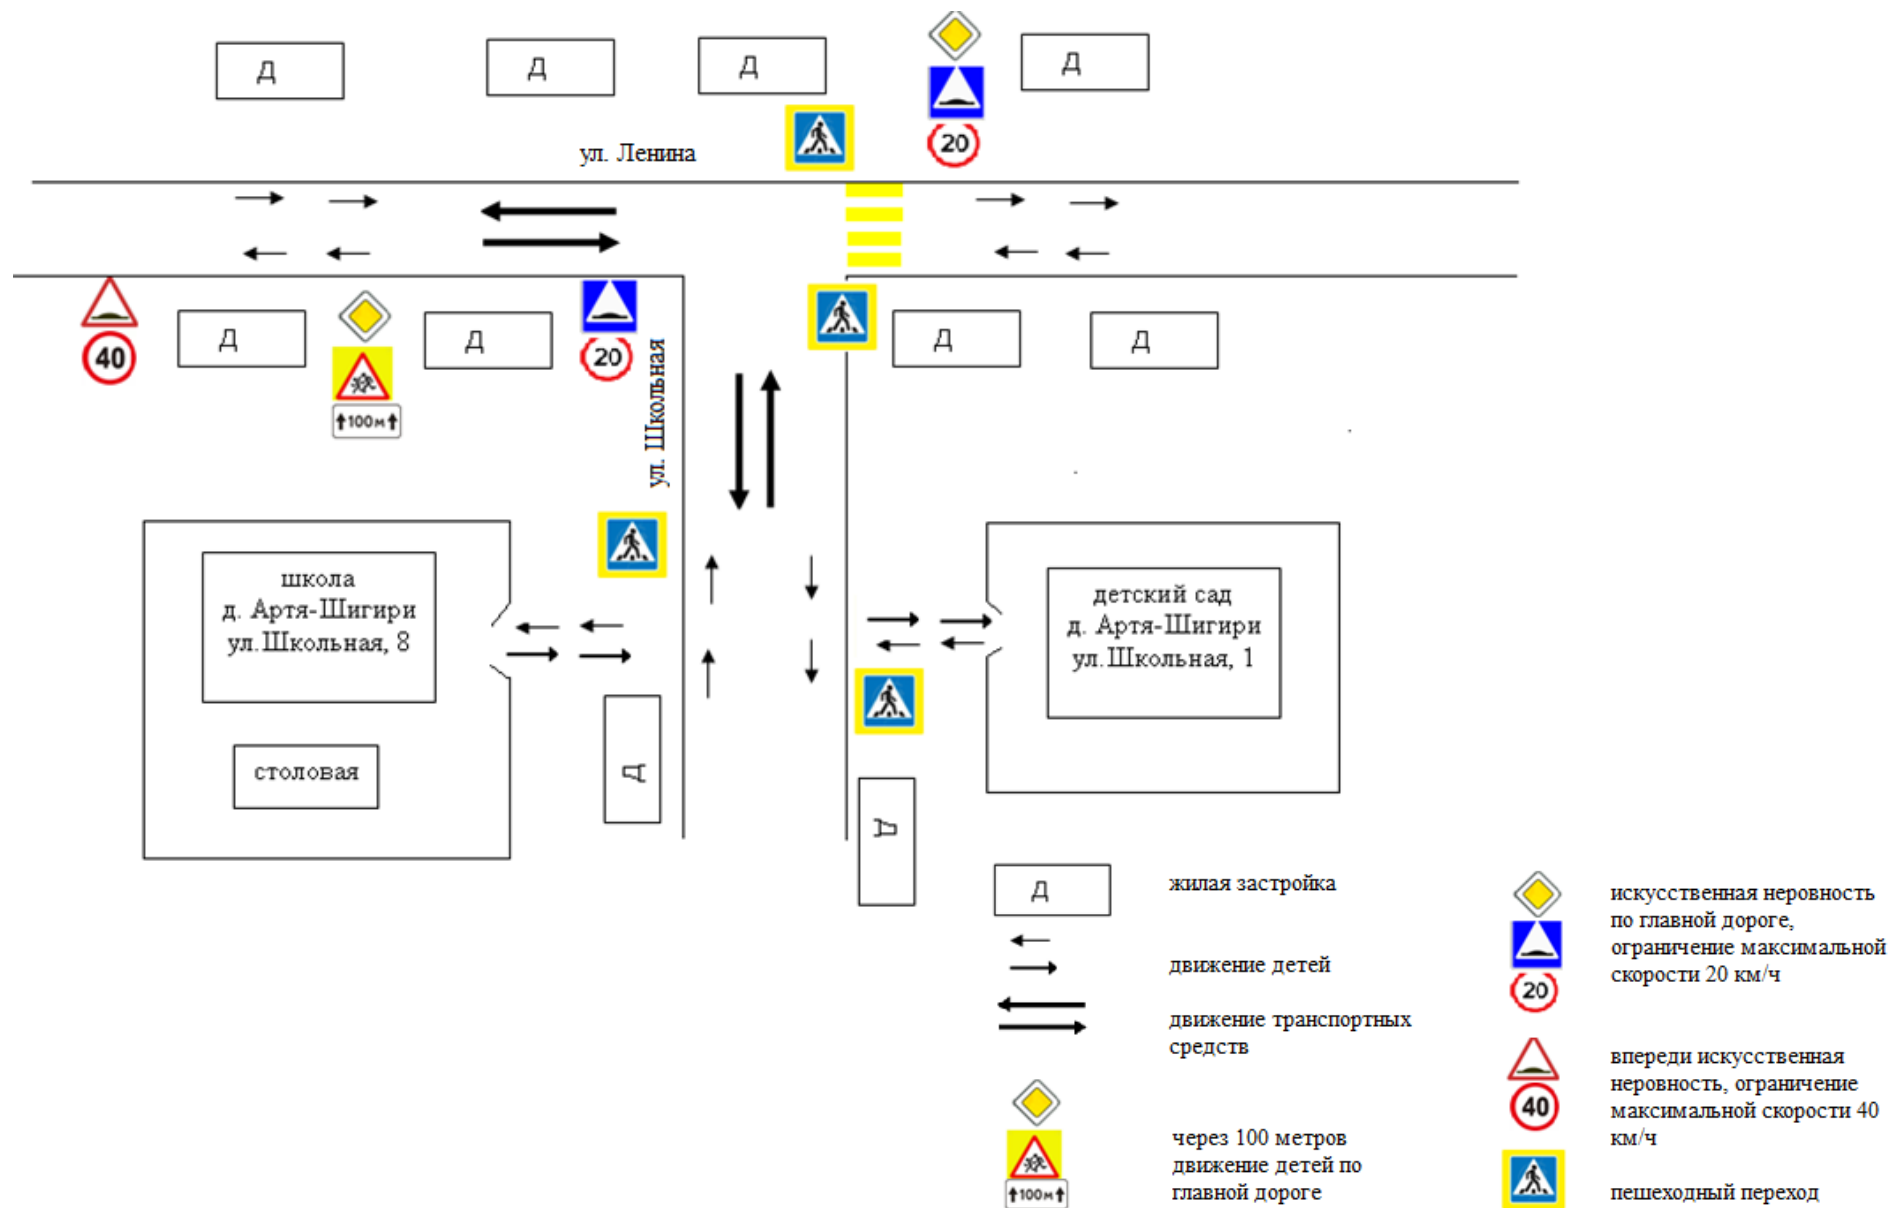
Д
Д
Д
Д
ул. Ленина
20
40
Д
Д
20
100м
ул. Школьная
Д
Д
школа
д. Артя-Шигири
ул.Школьная, 8
столовая
Д
детский сад
д. Артя-Шигири
ул.Школьная, 1
Д
Д
жилая застройка
движение детей
движение транспортных средств
100м
через 100 метров движение детей по главной дороге
20
искусственная неровность по главной дороге, ограничение максимальной скорости 20 км/ч
40
впереди искусственная неровность, ограничение максимальной скорости 40 км/ч
пешеходный переход